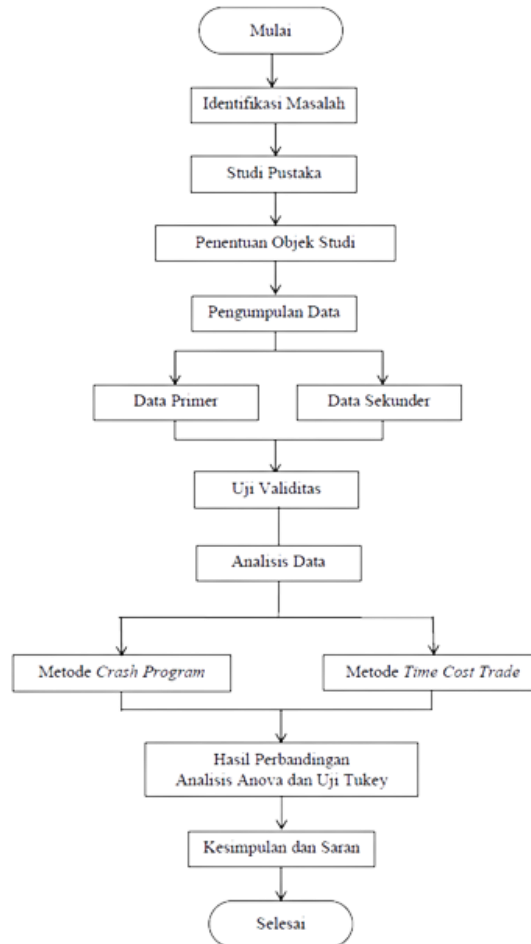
Mulai

Identifikasi Masalah

Studi Pustaka

Penentuan Objek Studi

Pengumpulan Data

Data Primer

Data Sekunder

Uji Validitas

Analisis Data

Metode *Crash Program*

Metode *Time Cost Trade*

Hasil Perbandingan
Analisis Anova dan Uji Tukey

Kesimpulan dan Saran

Selesai